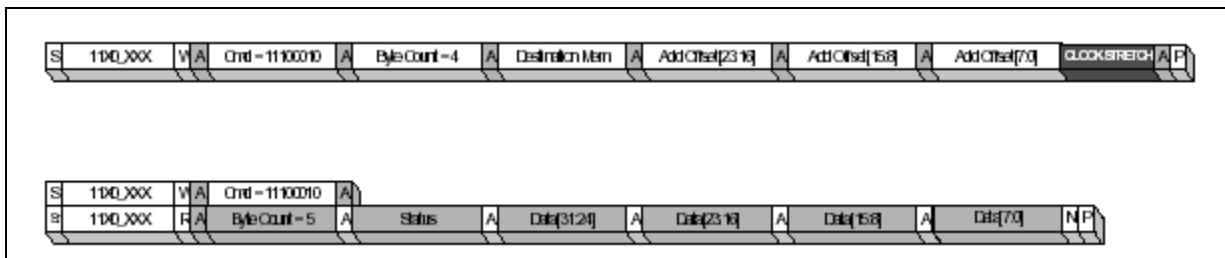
S 11X0_XXX W A Cmd = 11100010 A Byte Count = 4 A Destination Mem A Add Offset[23:16] A Add Offset[15:8] A Add Offset[7:0] CLOCK STRETCH A P

S 11X0_XXX W A Cmd = 11100010 A
S 11X0_XXX R A Byte Count = 5 A Status A Data[31:24] A Data[23:16] A Data[15:8] A Data[7:0] N P